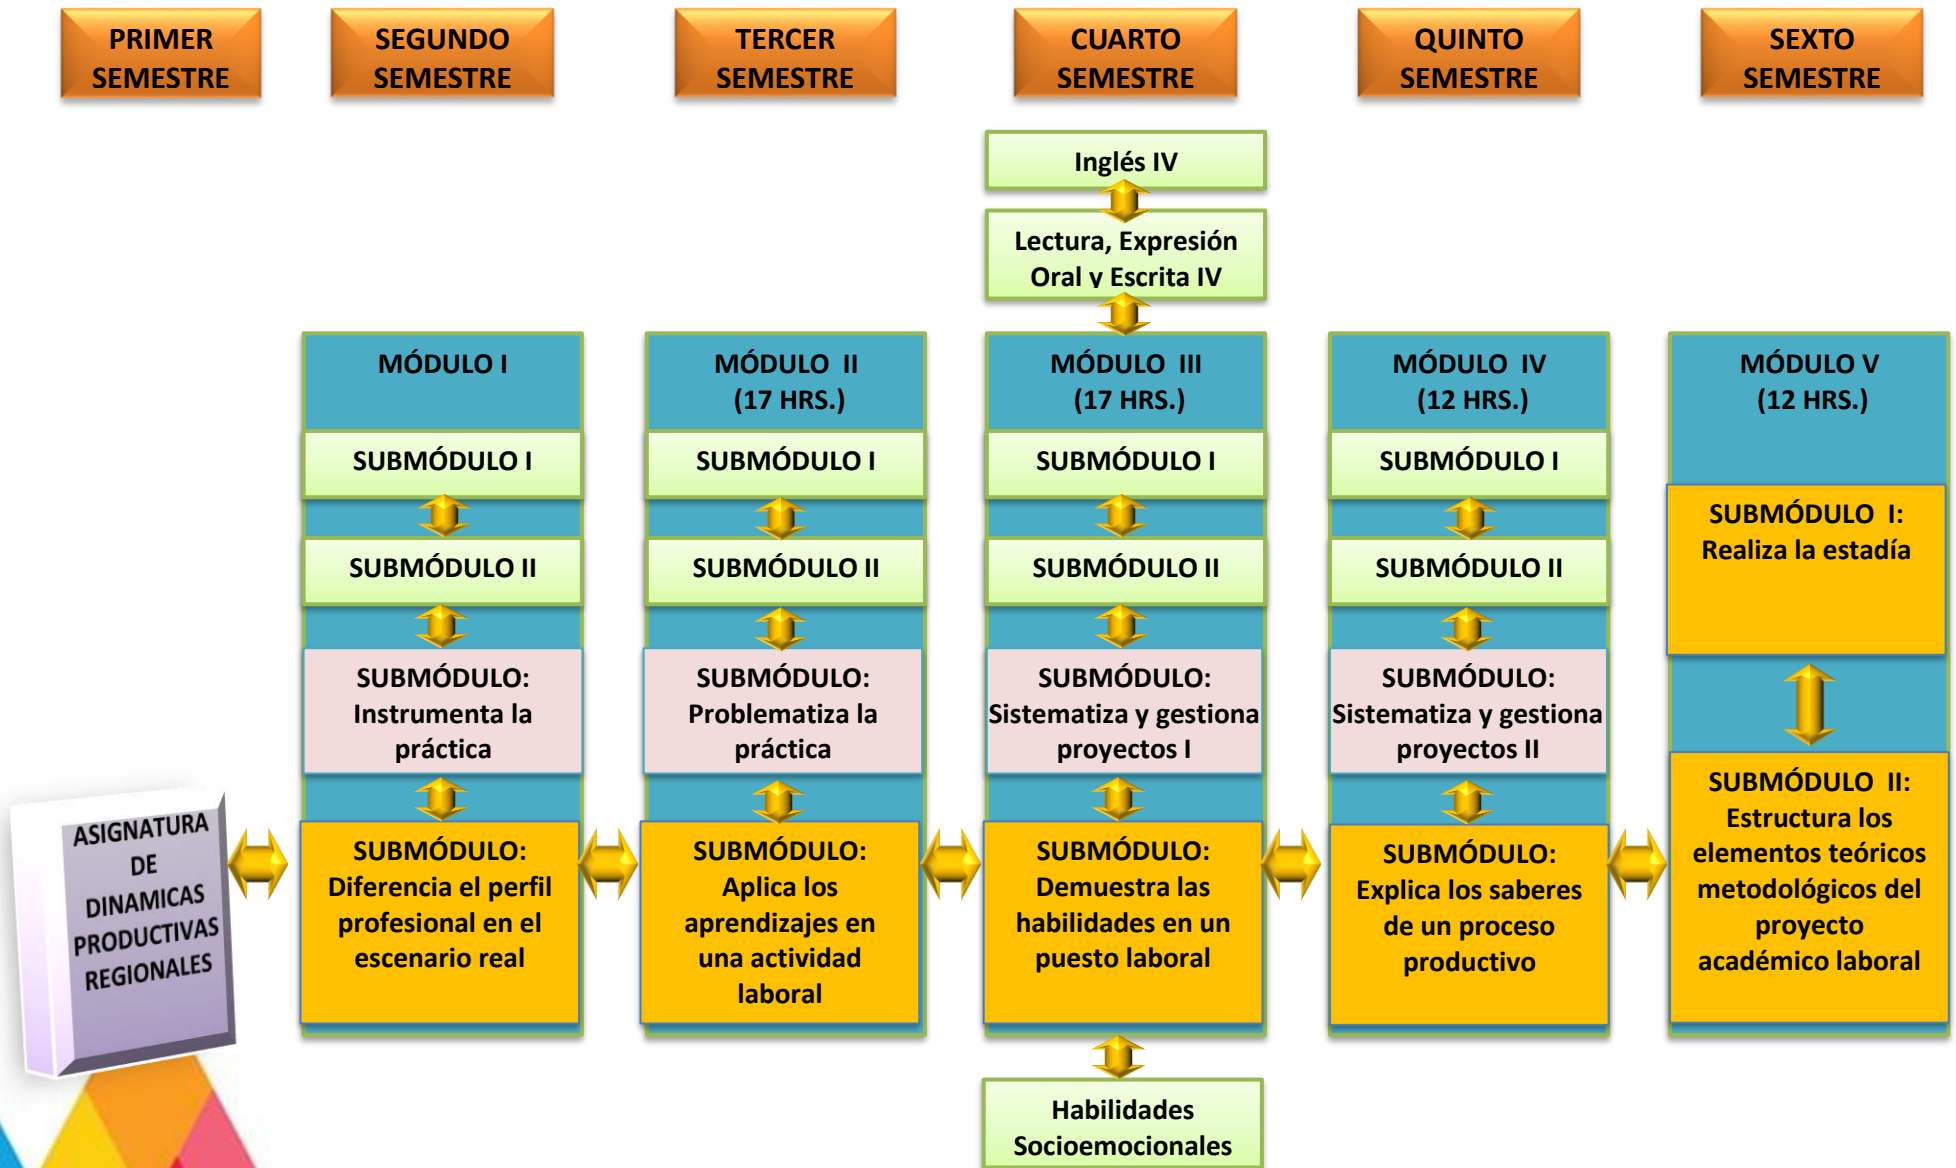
PRIMER SEMESTRE

SEGUNDO SEMESTRE

TERCER SEMESTRE

CUARTO SEMESTRE

QUINTO SEMESTRE

SEXTO SEMESTRE

Inglés IV

Lectura, Expresión Oral y Escrita IV

ASIGNATURA DE DINAMICAS PRODUCTIVAS REGIONALES

MÓDULO I

SUBMÓDULO I

SUBMÓDULO II

SUBMÓDULO: Instrumenta la práctica

SUBMÓDULO: Diferencia el perfil profesional en el escenario real

MÓDULO II (17 HRS.)

SUBMÓDULO I

SUBMÓDULO II

SUBMÓDULO: Problematiza la práctica

SUBMÓDULO: Aplica los aprendizajes en una actividad laboral

MÓDULO III (17 HRS.)

SUBMÓDULO I

SUBMÓDULO II

SUBMÓDULO: Sistematiza y gestiona proyectos I

SUBMÓDULO: Demuestra las habilidades en un puesto laboral

Habilidades Socioemocionales

MÓDULO IV (12 HRS.)

SUBMÓDULO I

SUBMÓDULO II

SUBMÓDULO: Sistematiza y gestiona proyectos II

SUBMÓDULO: Explica los saberes de un proceso productivo

MÓDULO V (12 HRS.)

SUBMÓDULO I: Realiza la estadía

SUBMÓDULO II: Estructura los elementos teóricos metodológicos del proyecto académico laboral